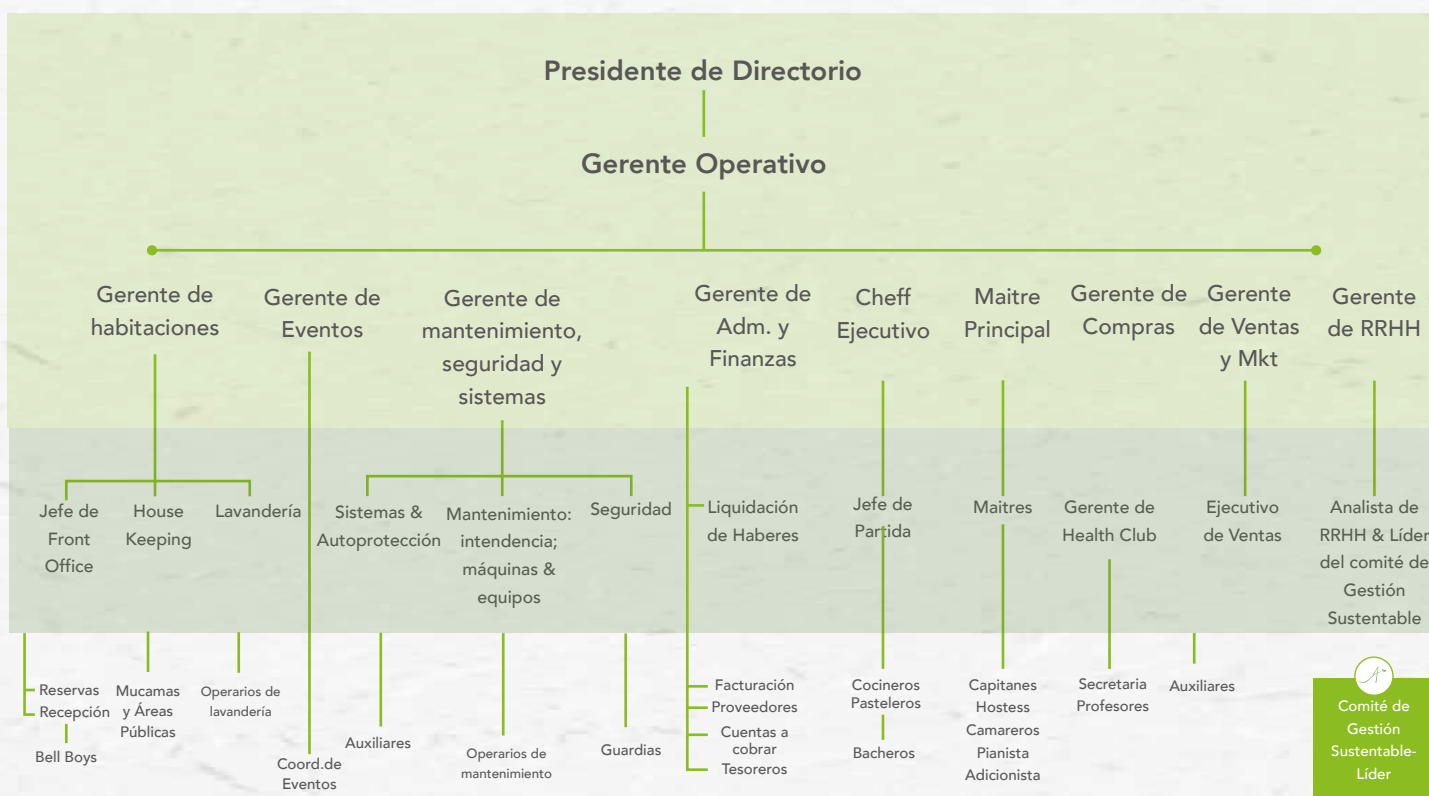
Presidente de Directorio

Gerente Operativo

Gerente de habitaciones

Gerente de Eventos

Gerente de mantenimiento, seguridad y sistemas

Gerente de Adm. y Finanzas

Cheff Ejecutivo

Maitre Principal

Gerente de Compras

Gerente de Ventas y Mkt

Gerente de RRHH

Jefe de Front Office

House Keeping

Lavandería

Sistemas & Autoprotección

Mantenimiento: intendencia; máquinas & equipos

Seguridad

Liquidación de Haberes

Jefe de Partida

Maitres

Gerente de Health Club

Ejecutivo de Ventas

Analista de RRHH & Líder del comité de Gestión Sustentable

Reservas
Recepción
Bell Boys

Mucamas y Áreas Públicas

Operarios de lavandería

Coord.de Eventos

Auxiliares

Operarios de mantenimiento

Guardias

Facturación
Proveedores
Cuentas a cobrar
Tesoreros

Cocineros
Pasteleros
Bacheros

Capitanes
Hostess
Camareros
Pianista
Adicionista

Secretaria
Profesores

Auxiliares

Comité de Gestión Sustentable-Líder